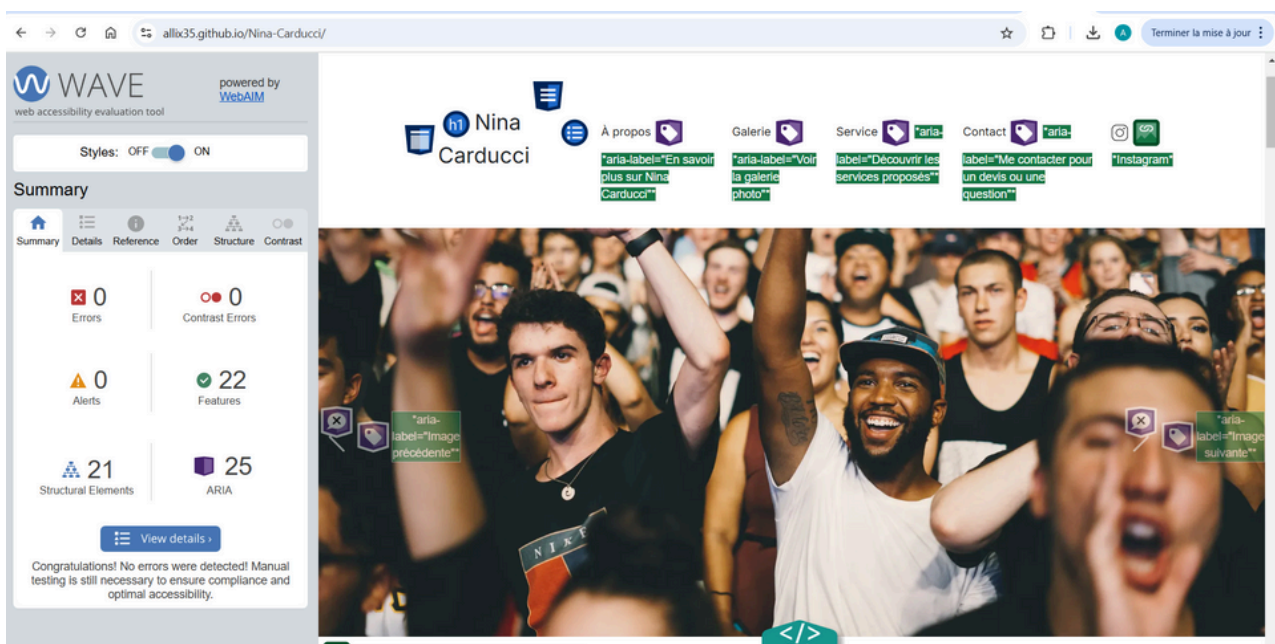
allix35.github.io/Nina-Carducci/

Terminer la mise à jour

WAVE
web accessibility evaluation tool
powered by WebAIM

Styles: OFF ON

Summary

Summary Details Reference Order Structure Contrast

0
Errors

0
Contrast Errors

0
Alerts

22
Features

21
Structural Elements

25
ARIA

View details ›

Congratulations! No errors were detected! Manual testing is still necessary to ensure compliance and optimal accessibility.

h1 Nina Carducci

À propos
"aria-label="En savoir plus sur Nina Carducci""

Galerie
"aria-label="Voir la galerie photo""

Service
"aria-label="Découvrir les services proposés""

Contact
"aria-label="Me contacter pour un devis ou une question""

"Instagram"

"aria-label="Image précédente""

"aria-label="Image suivante""

NIKE

</>